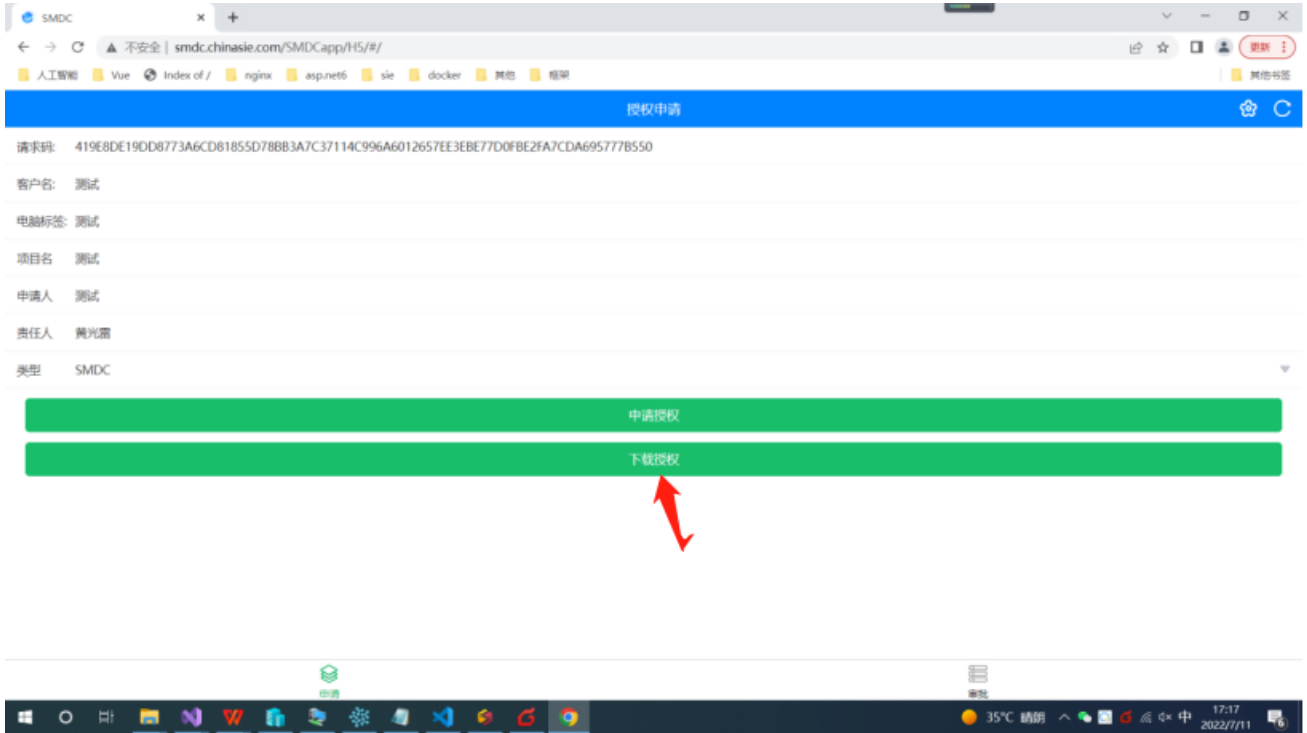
SMDC ×
+

不安全 | smdc.chinasie.com/SMDCapp/H5/#/

更新

人工智能 Vue Index of / nginx asp.net6 sie docker 其他 框架 其他书签

授权申请

请求码: 419E8DE19DD8773A6CD81855D78BB3A7C37114C996A6012657EE3EBE77D0FBE2FA7CDA695777B550

客户名: 测试

电脑标签: 测试

项目名 测试

申请人 测试

责任人 黄光磊

类型 SMDC

申请授权

下载授权

申请

审批

35°C 晴朗 中 17:17 2022/7/11